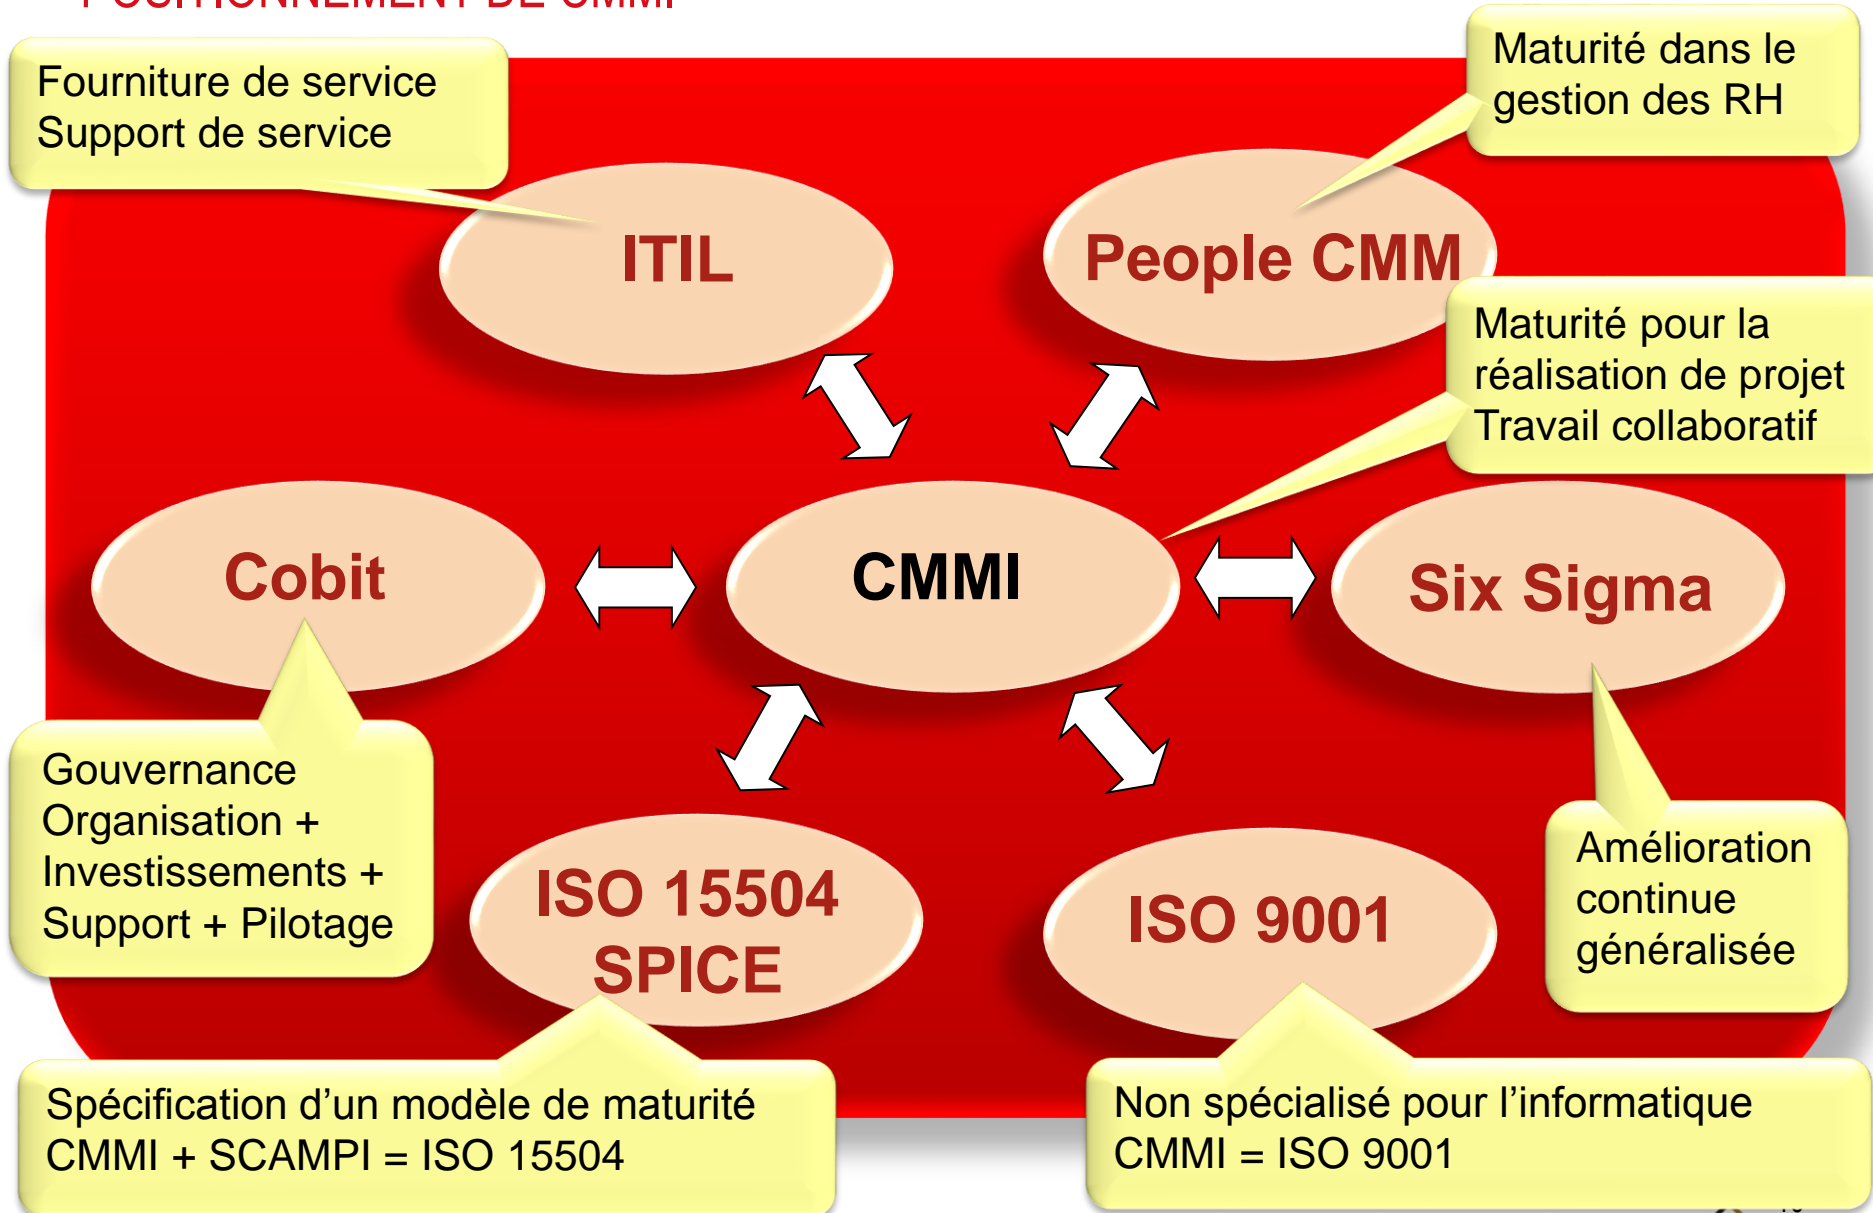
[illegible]

Fourniture de service
Support de service

Maturité dans le gestion des RH

ITIL

People CMM

Maturité pour la réalisation de projet
Travail collaboratif

Cobit

CMMI

Six Sigma

Gouvernance
Organisation +
Investissements +
Support + Pilotage

ISO 15504
SPICE

ISO 9001

Amélioration continue généralisée

Spécification d’un modèle de maturité
CMMI + SCAMPI = ISO 15504

Non spécialisé pour l’informatique
CMMI = ISO 9001